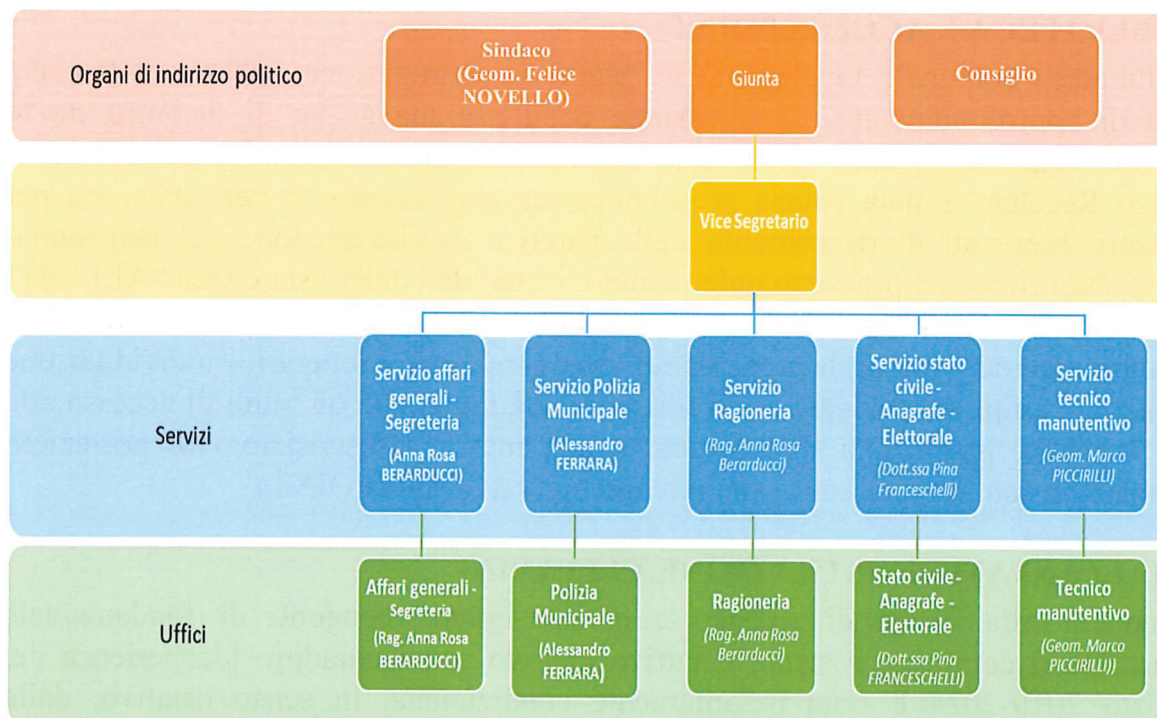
Organi di indirizzo politico

Sindaco (Geom. Felice NOVELLO)

Giunta

Consiglio

Vice Segretario

Servizi

Servizio affari generali - Segreteria (Anna Rosa BERARDUCCI)

Servizio Polizia Municipale (Alessandro FERRARA)

Servizio Ragioneria (Rag. Anna Rosa Berarducci)

Servizio stato civile - Anagrafe - Elettorale (Dott.ssa Pina Franceschelli)

Servizio tecnico manutentivo (Geom. Marco PICCIRILLI)

Uffici

Affari generali - Segreteria (Rag. Anna Rosa BERARDUCCI)

Polizia Municipale (Alessandro FERRARA)

Ragioneria (Rag. Anna Rosa Berarducci)

Stato civile - Anagrafe - Elettorale (Dott.ssa Pina FRANCESCHELLI)

Tecnico manutentivo (Geom. Marco PICCIRILLI))